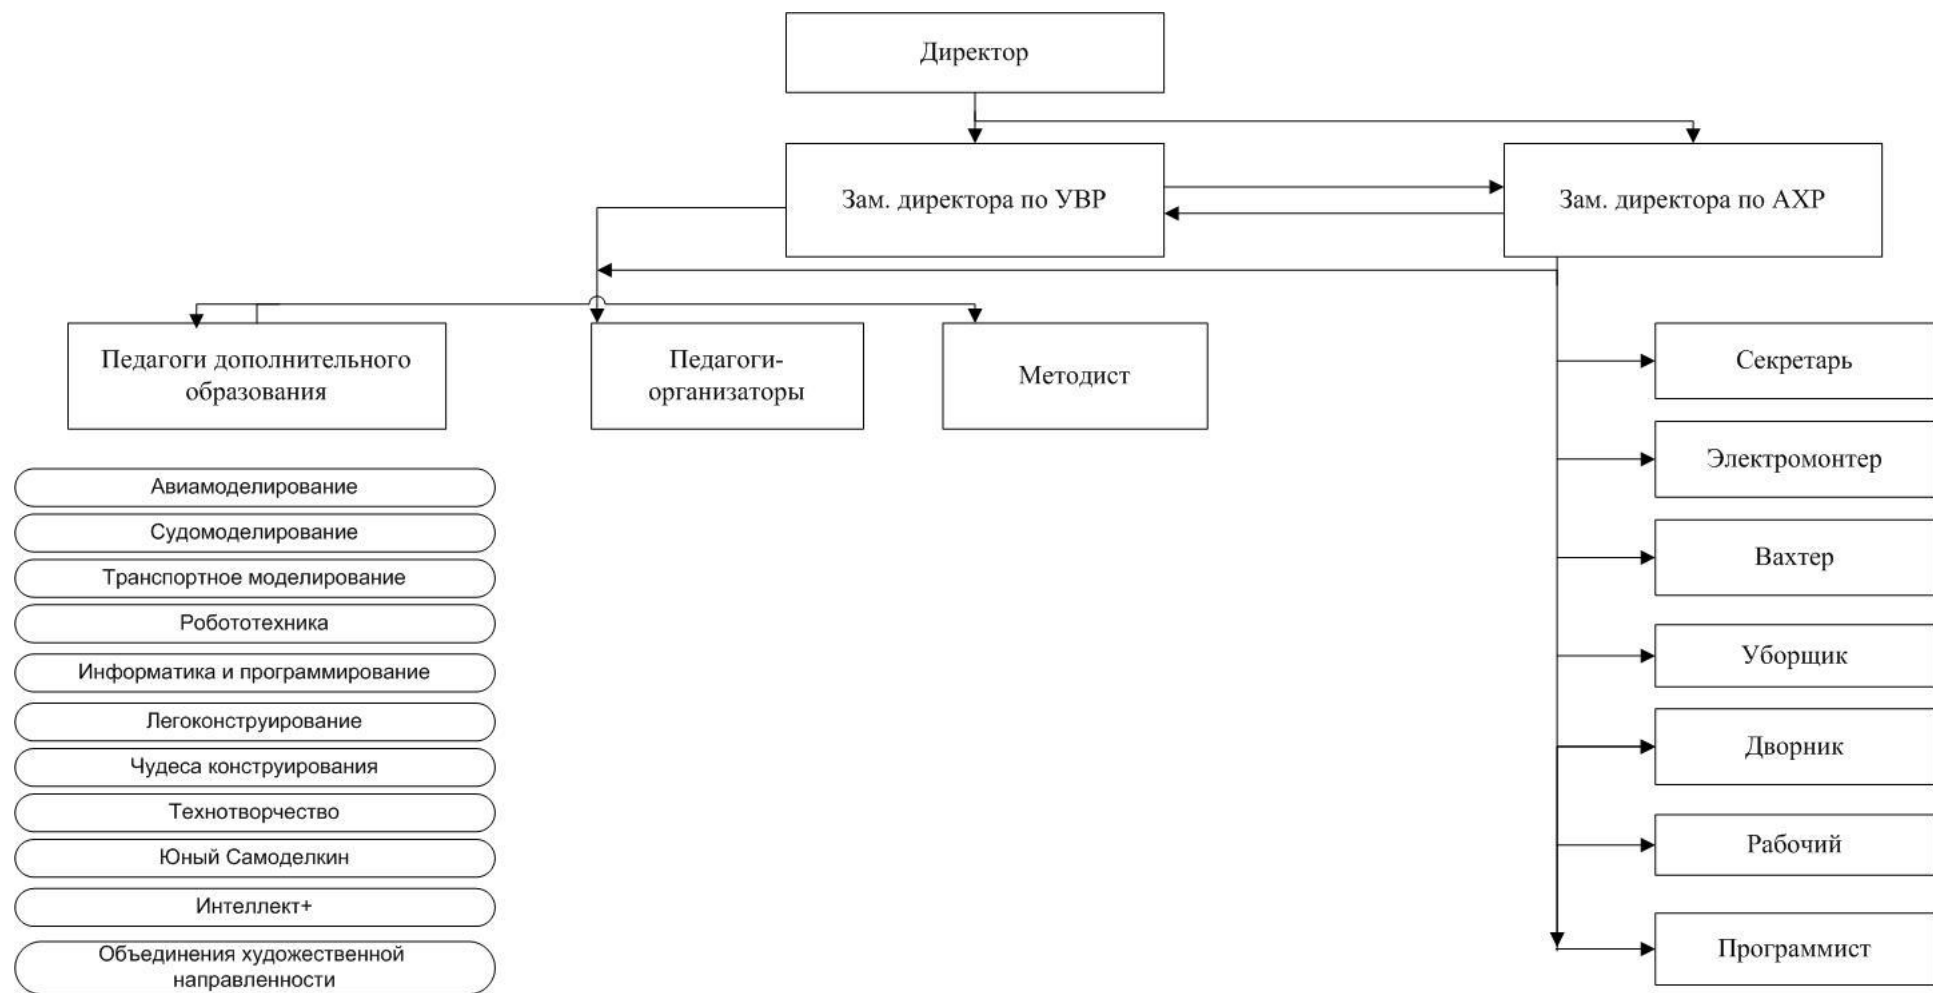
Директор

Зам. директора по УВР

Зам. директора по АХР

Педагоги дополнительного образования

Педагоги-организаторы

Методист

Авиамоделирование

Судомоделирование

Транспортное моделирование

Робототехника

Информатика и программирование

Легоконструирование

Чудеса конструирования

Технотворчество

Юный Самоделкин

Интеллект+

Объединения художественной направленности

Секретарь

Электромонтер

Вахтер

Уборщик

Дворник

Рабочий

Программист